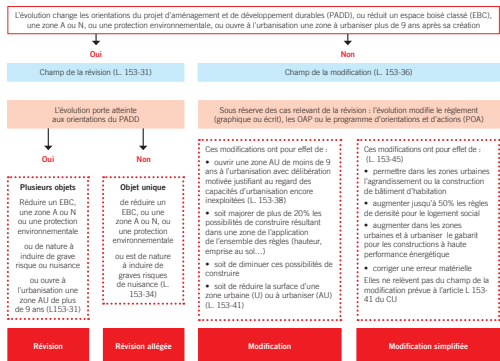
L'évolution change les orientations du projet d'aménagement et de développement durables (PADD), ou réduit un espace boisé classé (EBC), une zone A ou N, ou une protection environnementale, ou ouvre à l'urbanisation une zone à urbaniser plus de 9 ans après sa création

Oui

Non

Champ de la révision (L. 153-31)

Champ de la modification (L. 153-36)

L'évolution porte atteinte aux orientations du PADD

Sous réserve des cas relevant de la révision : l'évolution modifie le règlement (graphique ou écrit), les OAP ou le programme d'orientations et d'actions (POA)

Oui

Non

Plusieurs objets

Réduire un EBC, une zone A ou N ou une protection environnementale

ou de nature à induire de grave risque ou nuisance

ou ouvre à l'urbanisation une zone AU de plus de 9 ans (L153-31)

Objet unique

de réduire un EBC, ou une zone A ou N, ou une protection environnementale

ou est de nature à induire de graves risques de nuisance) (L. 153-34)

Ces modifications ont pour effet de :

• ouvrir une zone AU de moins de 9 ans à l'urbanisation avec délibération motivée justifiant au regard des capacités d'urbanisation encore inexploitées (L. 153-38)

• soit majorer de plus de 20% les possibilités de construire résultant dans une zone de l'application de l'ensemble des règles (hauteur, emprise au sol...)

• soit de diminuer ces possibilités de construire

• soit de réduire la surface d'une zone urbaine (U) ou à urbaniser (AU) (L. 153-41)

Ces modifications ont pour effet de : (L. 153-45)

• permettre dans les zones urbaines l'agrandissement ou la construction de bâtiment d'habitation

• augmenter jusqu'à 50% les règles de densité pour le logement social

• augmenter dans les zones urbaines et à urbaniser le gabarit pour les constructions à haute performance énergétique

• corriger une erreur matérielle

Elles ne relèvent pas du champ de la modification prévue à l'article L. 153-41 du CU

Révision

Révision allégée

Modification

Modification simplifiée